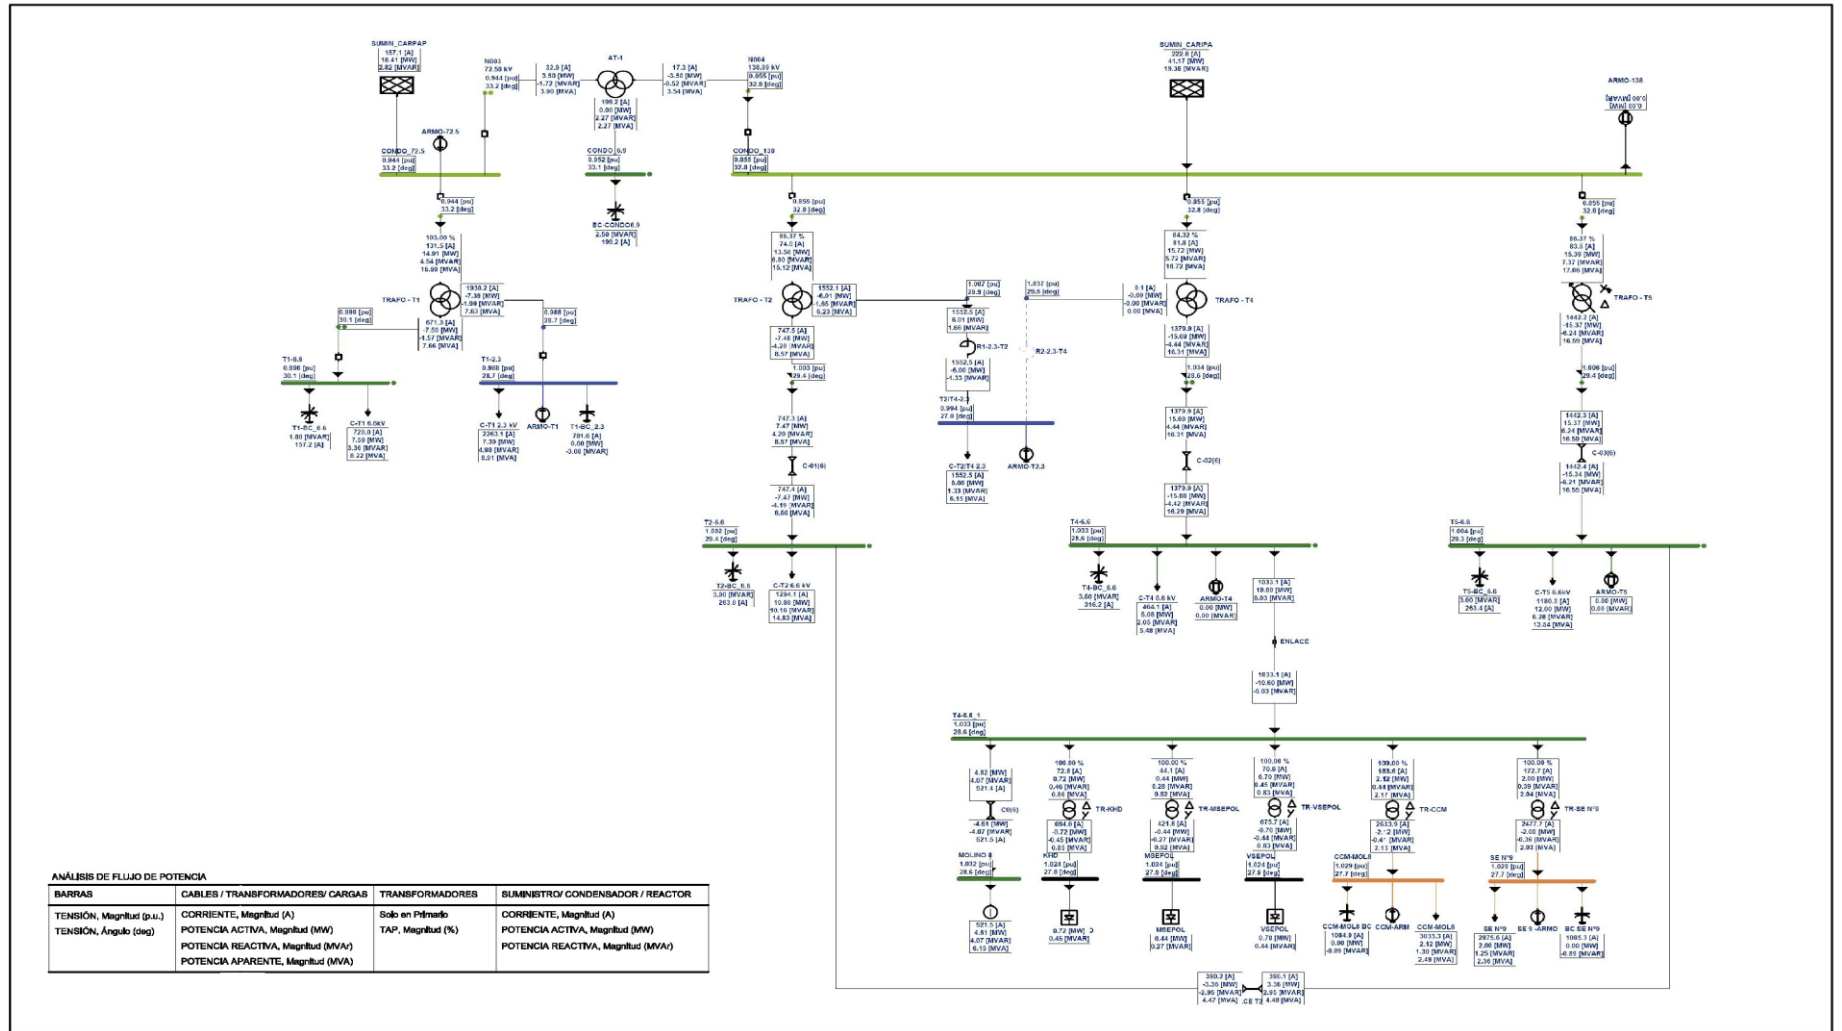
SUMIN_CARPAP
157.1 [A]
18.41 [MW]
2.82 [MVAR]

N003
72.50 kV
0.944 [pu]
33.2 [deg]

32.8 [A]
3.55 [MW]
-1.72 [MVAR]
3.90 [MVA]

AT-1

17.3 [A]
-3.50 [MW]
-0.52 [MVAR]
3.54 [MVA]

N004
136.00 kV
0.855 [pu]
32.8 [deg]

198.2 [A]
0.00 [MW]
2.27 [MVAR]
2.27 [MVA]

SUMIN_CARIPA
229.6 [A]
41.17 [MW]
19.36 [MVAR]

ARMO-138

ARMO-72.5

CONDO_72.5
0.944 [pu]
33.2 [deg]

CONDO_6.9
0.952 [pu]
33.1 [deg]

CONDO_138
0.855 [pu]
32.8 [deg]

0.944 [pu]
33.2 [deg]

BC-CONDO6.9
2.50 [MVAR]
198.2 [A]

0.855 [pu]
32.8 [deg]

0.855 [pu]
32.8 [deg]

0.855 [pu]
32.0 [deg]

103.00 %
131.5 [A]
14.91 [MW]
4.54 [MVAR]
15.59 [MVA]

TRAFO - T1

1938.2 [A]
-7.39 [MW]
-1.98 [MVAR]
7.63 [MVA]

0.998 [pu]
30.1 [deg]

671.3 [A]
-7.50 [MW]
-1.57 [MVAR]
7.66 [MVA]

0.988 [pu]
28.7 [deg]

T1-6.6
0.998 [pu]
30.1 [deg]

T1-2.3
0.988 [pu]
28.7 [deg]

T1-BC_6.6
1.80 [MVAR]
157.2 [A]

C-T1 6.6kV
720.0 [A]
7.59 [MW]
3.36 [MVAR]
8.22 [MVA]

C-T1 2.3 kV
2263.1 [A]
7.39 [MW]
4.98 [MVAR]
8.91 [MVA]

ARMO-T1

T1-BC_2.3
701.6 [A]
0.00 [MW]
-3.00 [MVAR]

86.37 %
74.5 [A]
13.50 [MW]
6.80 [MVAR]
15.12 [MVA]

TRAFO - T2

1553.1 [A]
-6.01 [MW]
-1.65 [MVAR]
6.23 [MVA]

747.5 [A]
-7.48 [MW]
-4.20 [MVAR]
8.57 [MVA]

1.003 [pu]
29.4 [deg]

747.3 [A]
7.47 [MW]
4.20 [MVAR]
8.57 [MVA]

C-01(6)

747.4 [A]
-7.47 [MW]
-4.19 [MVAR]
8.56 [MVA]

T2-6.6
1.002 [pu]
29.4 [deg]

T2-BC_6.6
3.00 [MVAR]
263.0 [A]

C-T2 6.6 kV
1294.1 [A]
10.80 [MW]
10.16 [MVAR]
14.83 [MVA]

1.067 [pu]
29.9 [deg]

1553.5 [A]
6.01 [MW]
1.66 [MVAR]

R1-2.3-T2

1552.5 [A]
-6.00 [MW]
-1.33 [MVAR]

1.037 [pu]
29.8 [deg]

R2-2.3-T4

T2/T4-2.3
0.994 [pu]
27.9 [deg]

C-T2/T4 2.3
1552.5 [A]
6.00 [MW]
1.33 [MVAR]
6.15 [MVA]

ARMO-T2.3

0.1 [A]
-0.00 [MW]
-0.00 [MVAR]
0.00 [MVA]

84.32 %
81.8 [A]
15.72 [MW]
5.72 [MVAR]
16.72 [MVA]

TRAFO - T4

1379.9 [A]
-15.69 [MW]
-4.44 [MVAR]
16.31 [MVA]

1.034 [pu]
29.6 [deg]

1379.9 [A]
15.69 [MW]
4.44 [MVAR]
16.31 [MVA]

C-02(6)

1379.9 [A]
-15.68 [MW]
-4.42 [MVAR]
16.29 [MVA]

T4-6.6
1.033 [pu]
28.6 [deg]

T4-BC_6.6
3.60 [MVAR]
316.2 [A]

C-T4 6.6 kV
464.1 [A]
5.08 [MW]
2.05 [MVAR]
5.48 [MVA]

ARMO-T4
0.00 [MW]
0.00 [MVAR]

1033.1 [A]
10.60 [MW]
0.83 [MVAR]

ENLACE

1033.1 [A]
-10.60 [MW]
-0.83 [MVAR]

86.37 %
83.3 [A]
15.39 [MW]
7.37 [MVAR]
17.06 [MVA]

TRAFO - T5

1442.2 [A]
-15.37 [MW]
-6.24 [MVAR]
16.59 [MVA]

1.006 [pu]
29.4 [deg]

1442.3 [A]
15.37 [MW]
6.24 [MVAR]
16.58 [MVA]

C-03(6)

1442.4 [A]
-15.34 [MW]
-6.21 [MVAR]
16.55 [MVA]

T5-6.6
1.004 [pu]
29.3 [deg]

T5-BC_6.6
3.00 [MVAR]
263.4 [A]

C-T5 6.6kV
1180.3 [A]
12.00 [MW]
6.28 [MVAR]
13.54 [MVA]

ARMO-T5
0.00 [MW]
0.00 [MVAR]

T4-6.6_1
1.033 [pu]
28.6 [deg]

4.62 [MW]
4.07 [MVAR]
521.4 [A]

C0(6)

-4.61 [MW]
-4.07 [MVAR]
521.5 [A]

MOLINO 8
1.032 [pu]
28.6 [deg]

521.5 [A]
4.61 [MW]
4.07 [MVAR]
6.15 [MVA]

100.00 %
72.8 [A]
0.72 [MW]
0.46 [MVAR]
0.86 [MVA]

TR-KHD

694.0 [A]
-0.72 [MW]
-0.45 [MVAR]
0.85 [MVA]

KHD
1.024 [pu]
27.8 [deg]

0.72 [MW]
0.45 [MVAR]

100.00 %
44.1 [A]
0.44 [MW]
0.28 [MVAR]
0.52 [MVA]

TR-MSEPOL

421.8 [A]
-0.44 [MW]
-0.27 [MVAR]
0.52 [MVA]

MSEPOL
1.024 [pu]
27.8 [deg]

MSEPOL
0.44 [MW]
0.27 [MVAR]

100.00 %
70.8 [A]
0.70 [MW]
0.45 [MVAR]
0.83 [MVA]

TR-VSEPOL

675.7 [A]
-0.70 [MW]
-0.44 [MVAR]
0.83 [MVA]

VSEPOL
1.024 [pu]
27.8 [deg]

VSEPOL
0.70 [MW]
0.44 [MVAR]

100.00 %
188.6 [A]
2.12 [MW]
0.48 [MVAR]
2.17 [MVA]

TR-CCM

2633.9 [A]
-2.12 [MW]
-0.47 [MVAR]
2.13 [MVA]

CCM-MOL8
1.029 [pu]
27.7 [deg]

CCM-MOL8 BC
1084.9 [A]
0.00 [MW]
-0.89 [MVAR]

CCM-ARM

CCM-MOL8
3033.3 [A]
2.12 [MW]
1.30 [MVAR]
2.49 [MVA]

100.00 %
172.7 [A]
2.00 [MW]
0.39 [MVAR]
2.04 [MVA]

TR-SE N°9

2477.7 [A]
-2.00 [MW]
-0.36 [MVAR]
2.03 [MVA]

SE N°9
1.029 [pu]
27.7 [deg]

SE N°9
2875.6 [A]
2.00 [MW]
1.25 [MVAR]
2.36 [MVA]

SE 9 -ARMO

BC SE N°9
1085.3 [A]
0.00 [MW]
-0.89 [MVAR]

390.2 [A]
-3.36 [MW]
-2.95 [MVAR]
4.47 [MVA]

390.1 [A]
3.36 [MW]
2.95 [MVAR]
4.48 [MVA]

CE T2

ANÁLISIS DE FLUJO DE POTENCIA

| BARRAS | CABLES / TRANSFORMADORES/ CARGAS | TRANSFORMADORES | SUMINISTRO/ CONDENSADOR / REACTOR |
|---|---|---|---|
| TENSIÓN, Magnitud (p.u.)<br>TENSIÓN, Ángulo (deg) | CORRIENTE, Magnitud (A)<br>POTENCIA ACTIVA, Magnitud (MW)<br>POTENCIA REACTIVA, Magnitud (MVAr)<br>POTENCIA APARENTE, Magnitud (MVA) | Solo en Primario<br>TAP, Magnitud (%) | CORRIENTE, Magnitud (A)<br>POTENCIA ACTIVA, Magnitud (MW)<br>POTENCIA REACTIVA, Magnitud (MVAr) |